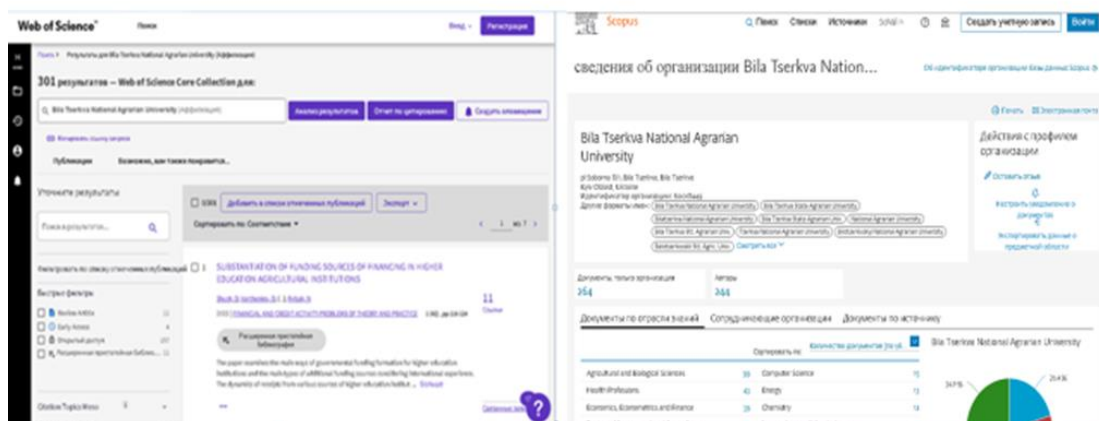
Web of Science
Поиск
Вход
Регистрация

Поиск > Результаты для Bila Tserkva National Agrarian University (Аффилиация)

301 результатов – Web of Science Core Collection для:

Bila Tserkva National Agrarian University (Аффилиация)

Анализ результатов
Отчет по цитированию
Создать оповещение

Копировать ссылку запроса

Публикации
Возможно, вам также понравится...

Уточните результаты

Поиск в результатах...

Фильтровать по списку отмеченных публикаций

Быстрые фильтры
Review Article
Early Access
Открытый доступ
Расширенное пристатейное библиогр...

Citation Topics Meso

0/301
Добавить в список отмеченных публикаций
Экспорт

Сортировать по: Соответствие

1 из 7

1
SUBSTANTIATION OF FUNDING SOURCES OF FINANCING IN HIGHER EDUCATION AGRICULTURAL INSTITUTIONS

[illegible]

FINANCIAL AND CREDIT ACTIVITY-PROBLEMS OF THEORY AND PRACTICE

11
Ссылки

Расширенное пристатейное библиогр

The paper examines the main ways of governmental funding formation for higher education institutions and the main types of additional funding sources considering international experience. The dynamics of receipts from various sources of higher education instituti... Больше

Scopus
Поиск
Списки
Источники
SciVal
Создать учетную запись
Войти

сведения об организации Bila Tserkva Nation...

Об идентификаторе организации базы данных Scopus

Печать
Электронная почта

Bila Tserkva National Agrarian University

pl.Soborna 8/1, Bila Tserkva, Bila Tserkva
Kyiv Oblast, Ukraine
Идентификатор организации:
Другие форматы имен:
Bila Tserkva National Agrarian University
Bila Tserkva State Agrarian University
Biatserkva National Agrarian University
Bila Tserkva State Agrarian Univ.
National Agrarian University
Bila Tserkva Nt. Agrarian Univ.
Tserkva National Agrarian University
Belotserkovsky National Agrarian University
Belotserkovsk St. Agric. Univ.
Смотреть все

Действия с профилем организации
Оставить отзыв
Настроить оповещение о документах
Экспортировать данные о предметной области

Документы, только организация
264
Авторы
244

Документы по отрасли знаний
Сотрудничающие организации
Документы по источнику

Сортировать по:
Количество документов (по уб...

Bila Tserkva National Agrarian University

| Agricultural and Biological Sciences | 39 | Computer Science | 15 |
|---|---|---|---|
| Health Professions | 43 | Energy | 13 |
| Economics, Econometrics and Finance | 39 | Chemistry | 13 |

34.9%
25.4%